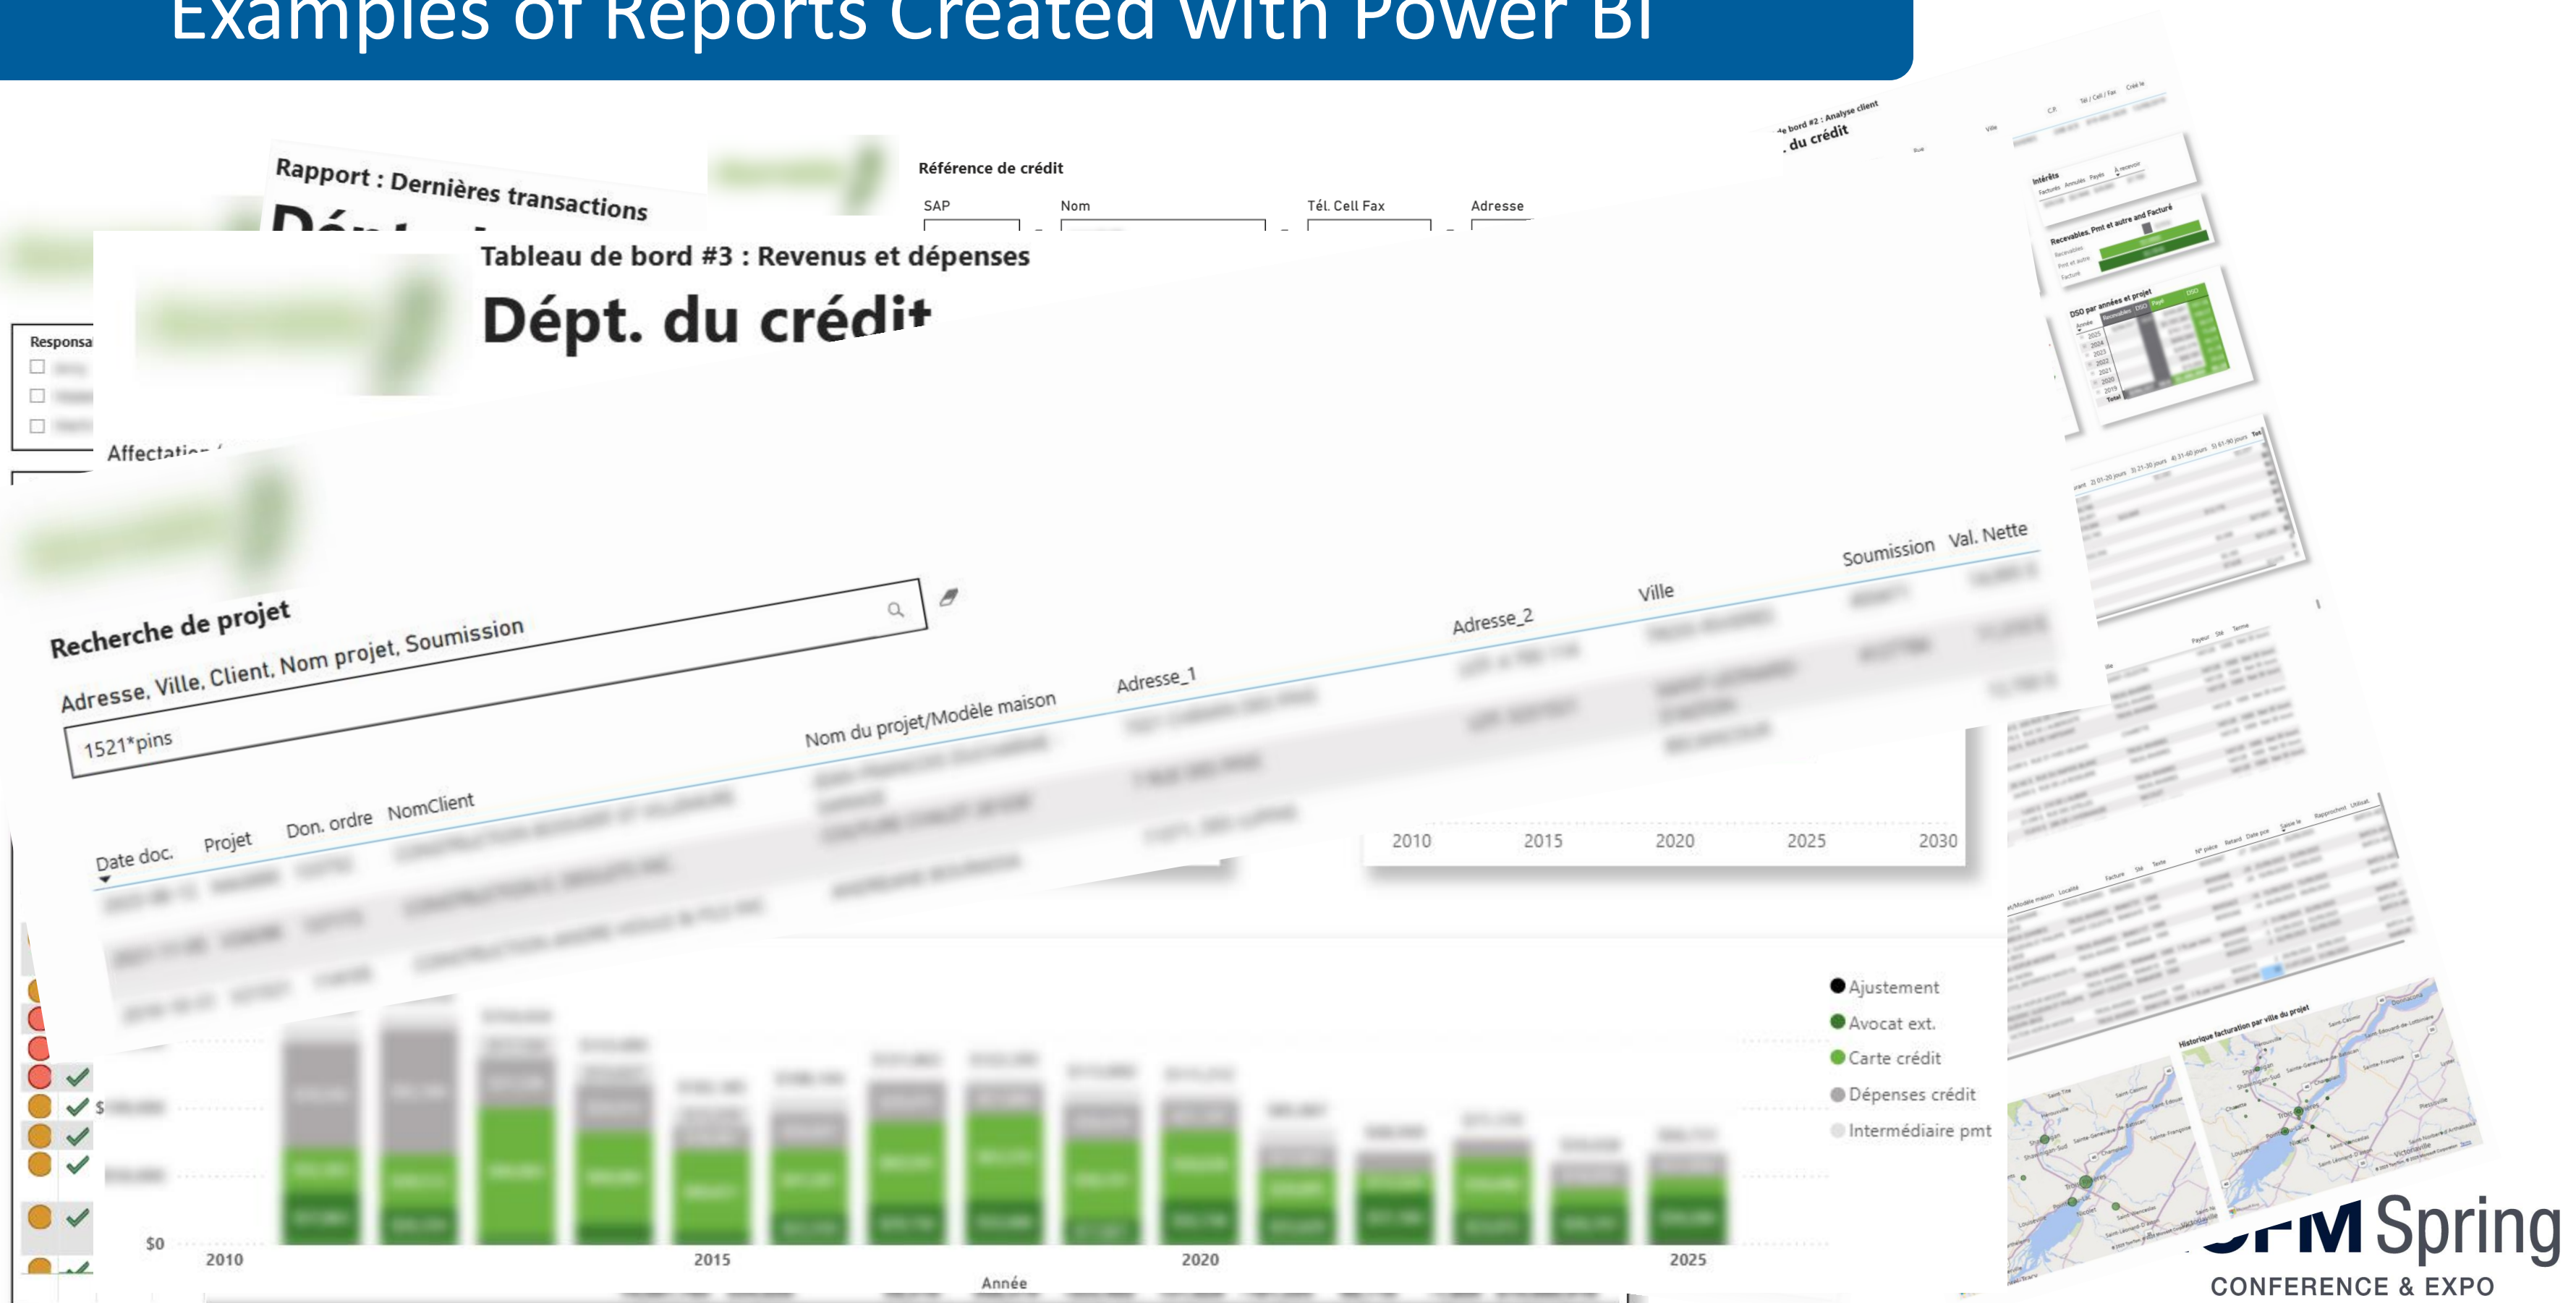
Examples of Reports Created with Power BI

Rapport : Dernières transactions

Référence de crédit

SAP Nom Tél. Cell Fax Adresse

Tableau de bord #3 : Revenus et dépenses

Dépt. du crédit

Responsa

Affectation

. du crédit

Recherche de projet

Adresse, Ville, Client, Nom projet, Soumission

1521*pins

Date doc. Projet Don. ordre NomClient Nom du projet/Modèle maison Adresse_1 Adresse_2 Ville Soumission Val. Nette

2010 2015 2020 2025 2030

Ajustement
Avocat ext.
Carte crédit
Dépenses crédit
Intermédiaire pmt

$0

2010 2015 2020 2025

Année

Historique facturation par ville du projet

Spring
CONFERENCE & EXPO